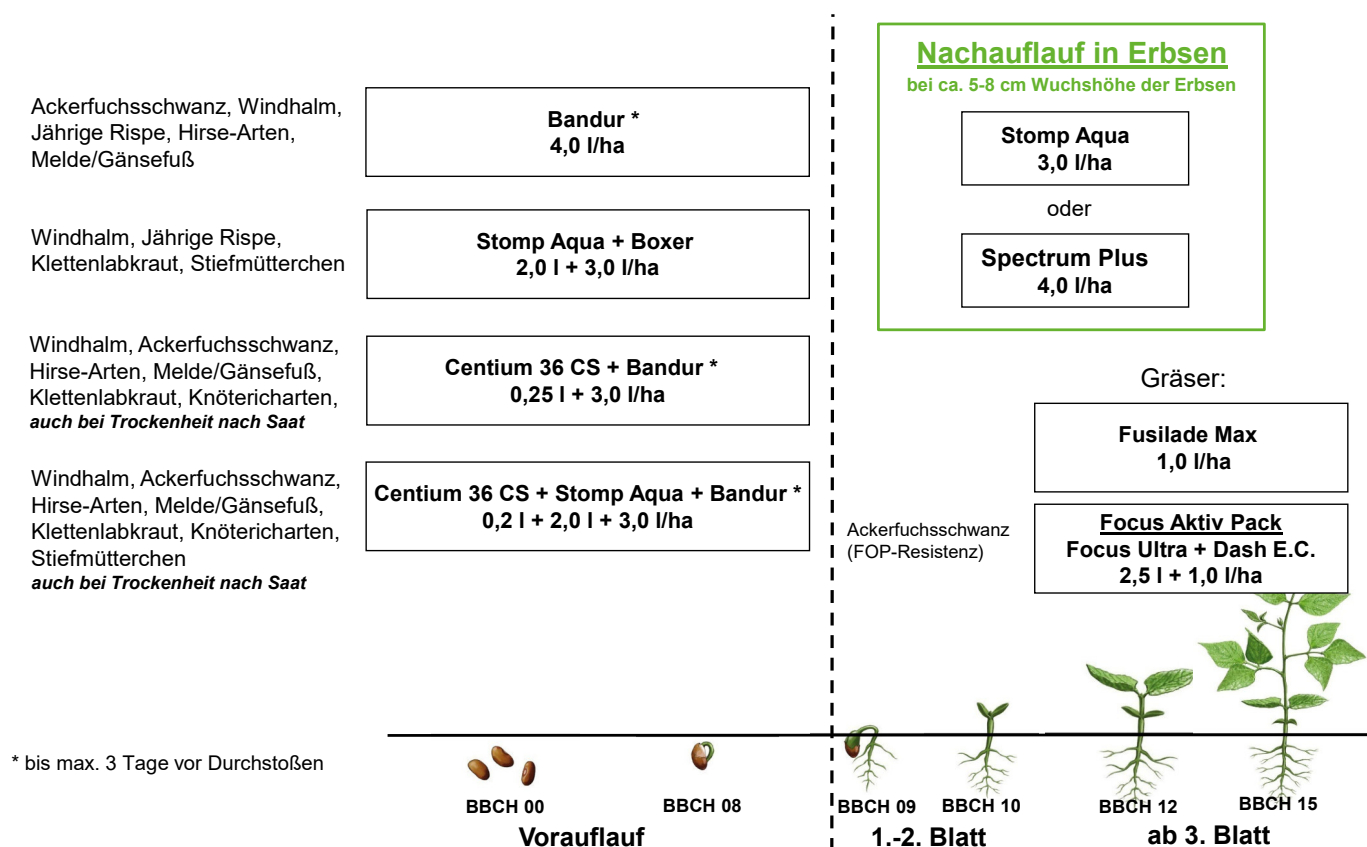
Ackerfuchsschwanz, Windhalm, Jährige Rispe, Hirse-Arten, Melde/Gänsefuß

**Bandur ***
**4,0 l/ha**

Windhalm, Jährige Rispe, Klettenlabkraut, Stiefmütterchen

**Stomp Aqua + Boxer**
**2,0 l + 3,0 l/ha**

Windhalm, Ackerfuchsschwanz, Hirse-Arten, Melde/Gänsefuß, Klettenlabkraut, Knötericharten,
*auch bei Trockenheit nach Saat*

**Centium 36 CS + Bandur ***
**0,25 l + 3,0 l/ha**

Windhalm, Ackerfuchsschwanz, Hirse-Arten, Melde/Gänsefuß, Klettenlabkraut, Knötericharten, Stiefmütterchen
*auch bei Trockenheit nach Saat*

**Centium 36 CS + Stomp Aqua + Bandur ***
**0,2 l + 2,0 l + 3,0 l/ha**

**Nachauflauf in Erbsen**
**bei ca. 5-8 cm Wuchshöhe der Erbsen**

**Stomp Aqua**
**3,0 l/ha**

oder

**Spectrum Plus**
**4,0 l/ha**

Gräser:

**Fusilade Max**
**1,0 l/ha**

Ackerfuchsschwanz (FOP-Resistenz)

**Focus Aktiv Pack**
**Focus Ultra + Dash E.C.**
**2,5 l + 1,0 l/ha**

* bis max. 3 Tage vor Durchstoßen

**BBCH 00** **BBCH 08** **BBCH 09** **BBCH 10** **BBCH 12** **BBCH 15**

**Vorauflauf** **1.-2. Blatt** **ab 3. Blatt**